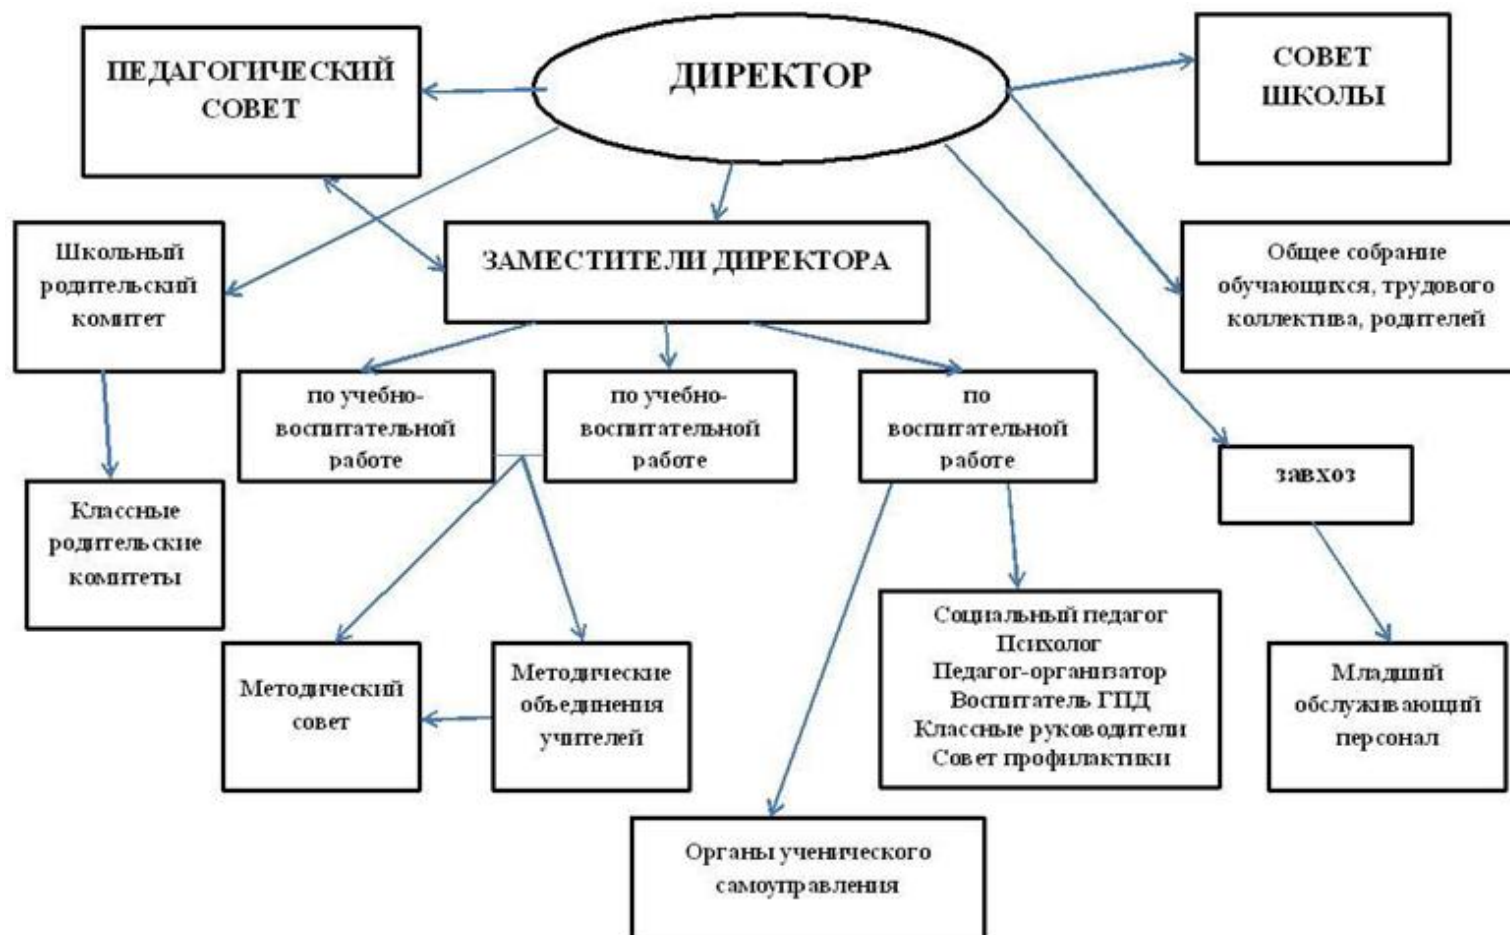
ДИРЕКТОР

ПЕДАГОГИЧЕСКИЙ СОВЕТ

СОВЕТ ШКОЛЫ

Школьный родительский комитет

ЗАМЕСТИТЕЛИ ДИРЕКТОРА

Общее собрание обучающихся, трудового коллектива, родителей

по учебно-воспитательной работе

по учебно-воспитательной работе

по воспитательной работе

завхоз

Классные родительские комитеты

Социальный педагог
Психолог
Педагог-организатор
Воспитатель ГПД
Классные руководители
Совет профилактики

Методический совет

Методические объединения учителей

Младший обслуживающий персонал

Органы ученического самоуправления